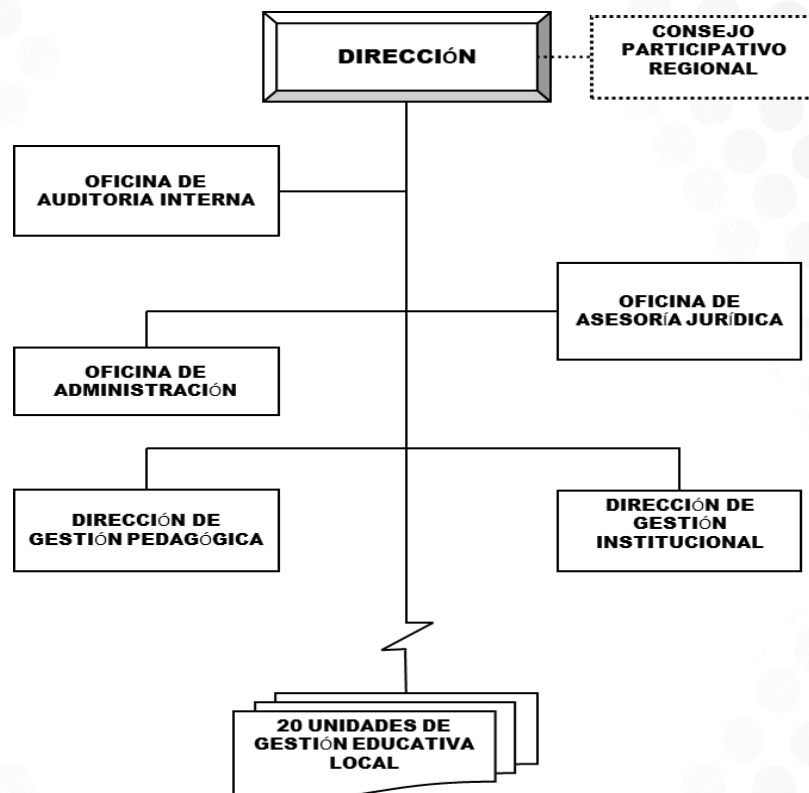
DIRECCIÓN

CONSEJO PARTICIPATIVO REGIONAL

OFICINA DE AUDITORIA INTERNA

OFICINA DE ASESORÍA JURÍDICA

OFICINA DE ADMINISTRACIÓN

DIRECCIÓN DE GESTIÓN PEDAGÓGICA

DIRECCIÓN DE GESTIÓN INSTITUCIONAL

20 UNIDADES DE GESTIÓN EDUCATIVA LOCAL